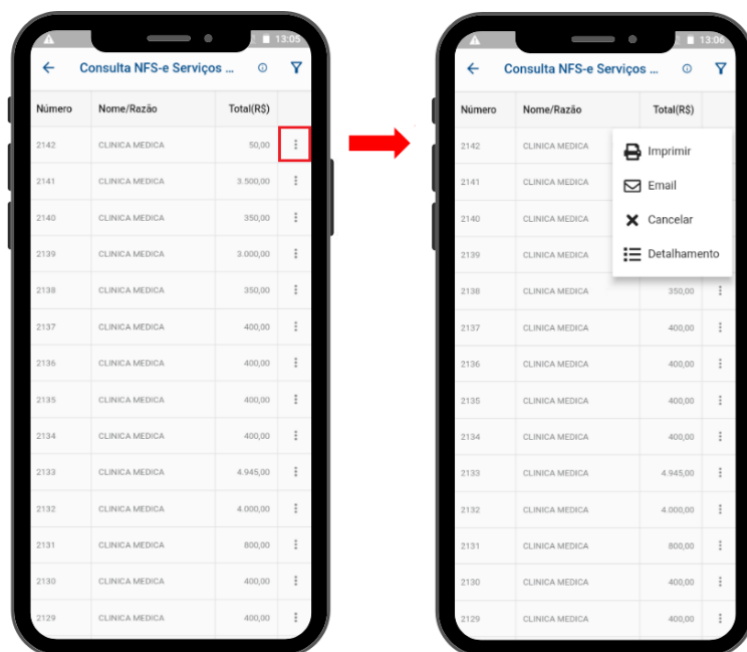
13:05

Consulta NFS-e Serviços ...

| Número | Nome/Razão | Total(R$) |
|---|---|---|
| 2142 | CLINICA MEDICA | 50,00 |
| 2141 | CLINICA MEDICA | 3.500,00 |
| 2140 | CLINICA MEDICA | 350,00 |
| 2139 | CLINICA MEDICA | 3.000,00 |
| 2138 | CLINICA MEDICA | 350,00 |
| 2137 | CLINICA MEDICA | 400,00 |
| 2136 | CLINICA MEDICA | 400,00 |
| 2135 | CLINICA MEDICA | 400,00 |
| 2134 | CLINICA MEDICA | 400,00 |
| 2133 | CLINICA MEDICA | 4.945,00 |
| 2132 | CLINICA MEDICA | 4.000,00 |
| 2131 | CLINICA MEDICA | 800,00 |
| 2130 | CLINICA MEDICA | 400,00 |
| 2129 | CLINICA MEDICA | 400,00 |

13:06

Consulta NFS-e Serviços ...

Imprimir
Email
Cancelar
Detalhamento

| Número | Nome/Razão | Total(R$) |
|---|---|---|
| 2142 | CLINICA MEDICA | |
| 2141 | CLINICA MEDICA | |
| 2140 | CLINICA MEDICA | |
| 2139 | CLINICA MEDICA | |
| 2138 | CLINICA MEDICA | 350,00 |
| 2137 | CLINICA MEDICA | 400,00 |
| 2136 | CLINICA MEDICA | 400,00 |
| 2135 | CLINICA MEDICA | 400,00 |
| 2134 | CLINICA MEDICA | 400,00 |
| 2133 | CLINICA MEDICA | 4.945,00 |
| 2132 | CLINICA MEDICA | 4.000,00 |
| 2131 | CLINICA MEDICA | 800,00 |
| 2130 | CLINICA MEDICA | 400,00 |
| 2129 | CLINICA MEDICA | 400,00 |